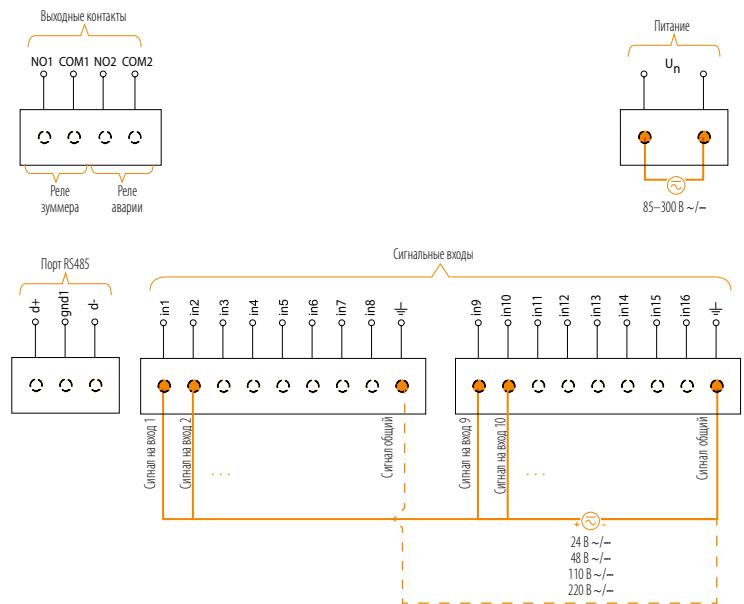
Выходные контакты

NO1 COM1 NO2 COM2

Реле зуммера

Реле аварии

Питание

$U_n$

85–300 В ~/–

Порт RS485

d+ gnd1 d-

Сигнальные входы

in1 in2 in3 in4 in5 in6 in7 in8 ⏚

in9 in10 in11 in12 in13 in14 in15 in16 ⏚

Сигнал на вход 1

Сигнал на вход 2

. . .

Сигнал общий

Сигнал на вход 9

Сигнал на вход 10

. . .

Сигнал общий

+ -

24 В ~/–
48 В ~/–
110 В ~/–
220 В ~/–